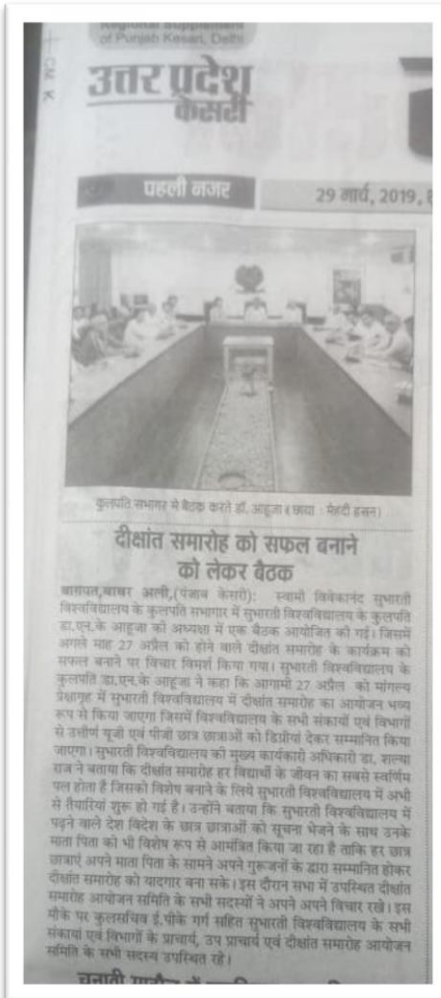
Regional Supplement of Punjab Kesari, Delhi

उत्तर प्रदेश केसरी

पहली नजर

29 मार्च, 2019, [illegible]

कुलपति सभागार में बैठक करते डॉ. आहूजा। (छाया : मैहदी हसन)

दीक्षांत समारोह को सफल बनाने को लेकर बैठक

बागपत,बाबर अली,(पंजाब केसरी): स्वामी विवेकानंद सुभारती विश्वविद्यालय के कुलपति सभागार में सुभारती विश्वविद्यालय के कुलपति डा.एन.के आहूजा की अध्यक्षता में एक बैठक आयोजित की गई। जिसमें अगले माह 27 अप्रैल को होने वाले दीक्षांत समारोह के कार्यक्रम को सफल बनाने पर विचार विमर्श किया गया। सुभारती विश्वविद्यालय के कुलपति डा.एन.के आहूजा ने कहा कि आगामी 27 अप्रैल को मांगल्य प्रेक्षागृह में सुभारती विश्वविद्यालय में दीक्षांत समारोह का आयोजन भव्य रूप से किया जाएगा जिसमें विश्वविद्यालय के सभी संकायों एवं विभागों से उत्तीर्ण यूजी एवं पीजी छात्र छात्राओं को डिग्रीयां देकर सम्मानित किया जाएगा। सुभारती विश्वविद्यालय की मुख्य कार्यकारी अधिकारी डा. शल्या राज ने बताया कि दीक्षांत समारोह हर विद्यार्थी के जीवन का सबसे स्वर्णिम पल होता है जिसको विशेष बनाने के लिये सुभारती विश्वविद्यालय में अभी से तैयारियां शुरू हो गई है। उन्होंने बताया कि सुभारती विश्वविद्यालय में पढ़ने वाले देश विदेश के छात्र छात्राओं को सूचना भेजने के साथ उनके माता पिता को भी विशेष रूप से आमंत्रित किया जा रहा है ताकि हर छात्र छात्राएं अपने माता पिता के सामने अपने गुरूजनों के द्वारा सम्मानित होकर दीक्षांत समारोह को यादगार बना सके। इस दौरान सभा में उपस्थित दीक्षांत समारोह आयोजन समिति के सभी सदस्यों ने अपने अपने विचार रखे। इस मौके पर कुलसचिव ई.पीके गर्ग सहित सुभारती विश्वविद्यालय के सभी संकायों एवं विभागों के प्राचार्य, उप प्राचार्य एवं दीक्षांत समारोह आयोजन समिति के सभी सदस्य उपस्थित रहे।

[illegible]